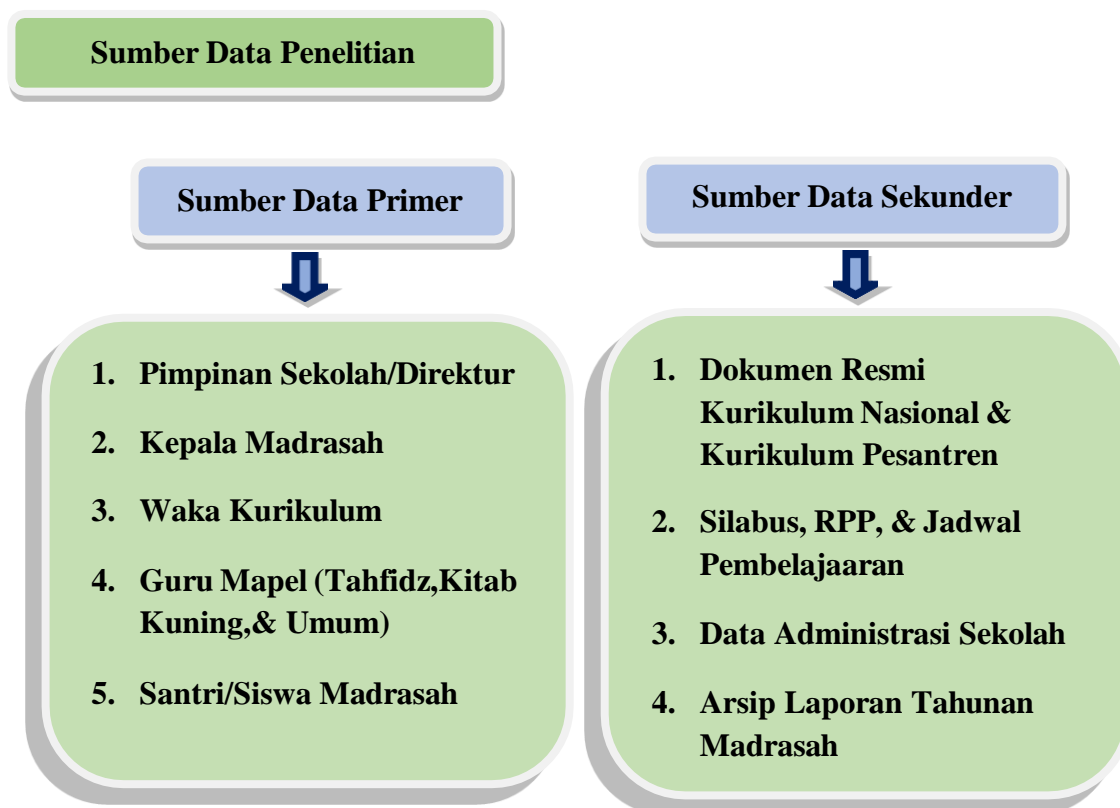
Sumber Data Penelitian

Sumber Data Primer

1. Pimpinan Sekolah/Direktur
2. Kepala Madrasah
3. Waka Kurikulum
4. Guru Mapel (Tahfidz,Kitab Kuning,& Umum)
5. Santri/Siswa Madrasah

Sumber Data Sekunder

1. Dokumen Resmi Kurikulum Nasional & Kurikulum Pesantren
2. Silabus, RPP, & Jadwal Pembelajaaran
3. Data Administrasi Sekolah
4. Arsip Laporan Tahunan Madrasah